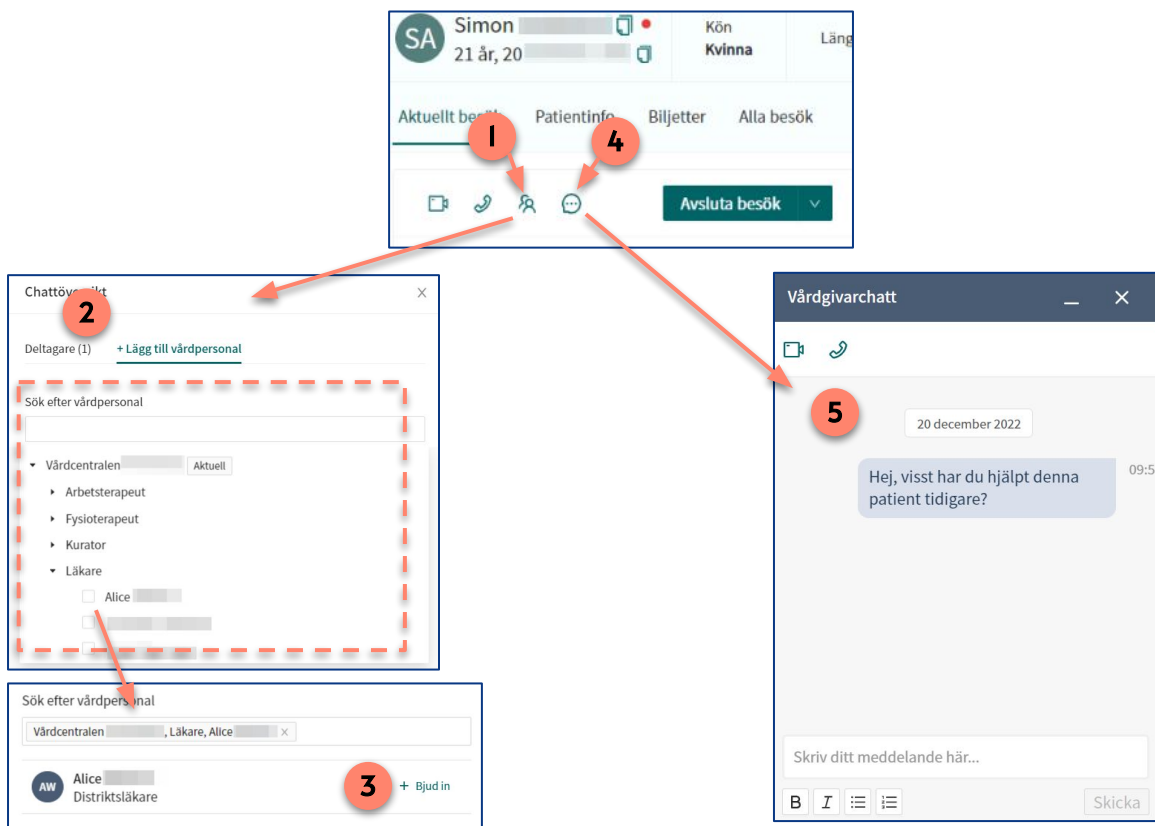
SA Simon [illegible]
21 år, 20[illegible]
Kön
Kvinna
Läng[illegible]

Aktuellt besök
Patientinfo
Biljetter
Alla besök

1
4

Avsluta besök

Chattöversikt
2
Deltagare (1)
+ Lägg till vårdpersonal

Sök efter vårdpersonal

Vårdcentralen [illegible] Aktuell
Arbetsterapeut
Fysioterapeut
Kurator
Läkare
Alice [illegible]

Sök efter vårdpersonal
Vårdcentralen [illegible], Läkare, Alice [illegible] ×

AW Alice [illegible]
Distriktsläkare
3
+ Bjud in

Vårdgivarchatt
5
20 december 2022
Hej, visst har du hjälpt denna patient tidigare?
09:5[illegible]

Skriv ditt meddelande här...
B I
Skicka